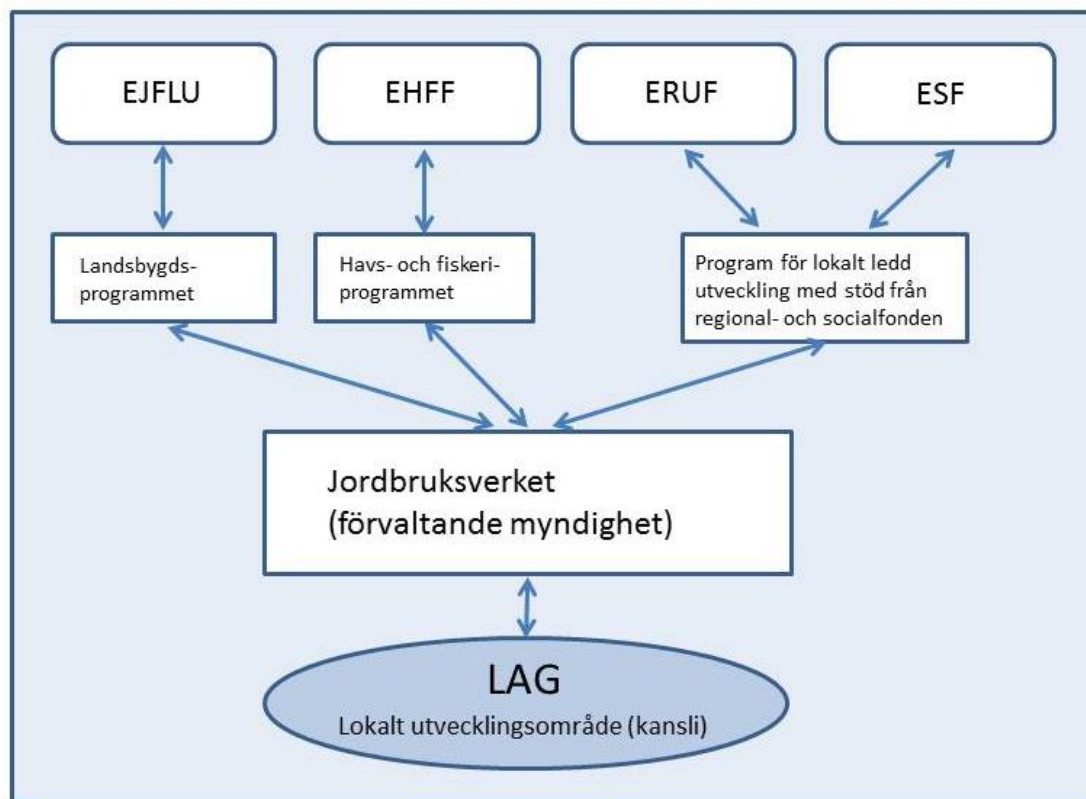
EJFLU

EHFF

ERUF

ESF

Landsbygdsprogrammet

Havs- och fiskeriprogrammet

Program för lokalt ledd utveckling med stöd från regional- och socialfonden

Jordbruksverket (förvaltande myndighet)

LAG
Lokalt utvecklingsområde (kansli)